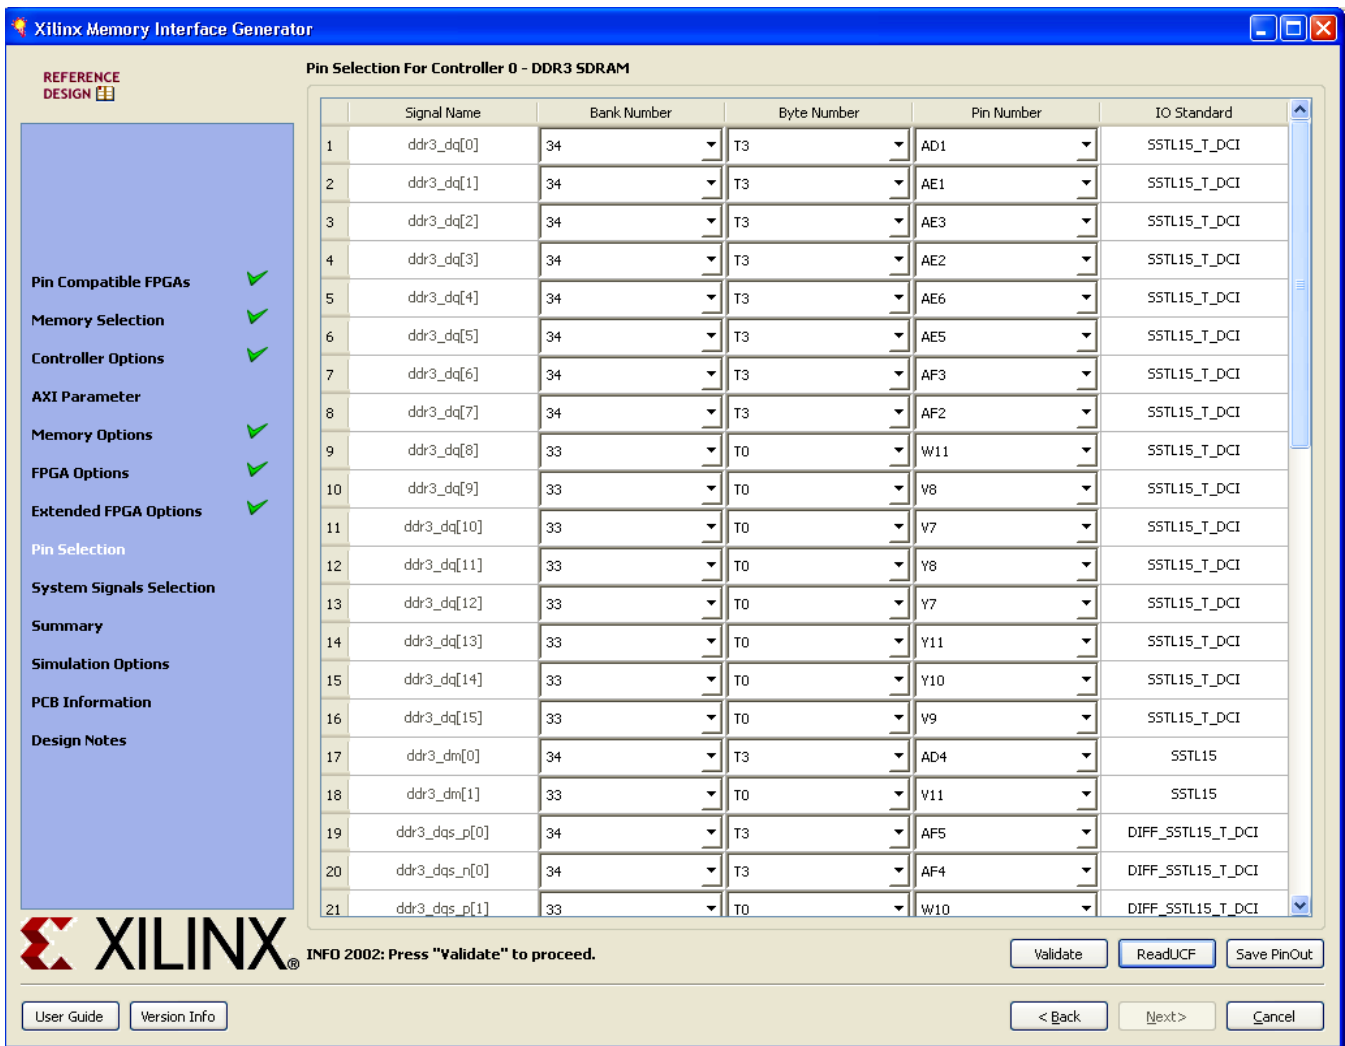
Xilinx Memory Interface Generator

REFERENCE DESIGN

Pin Compatible FPGAs
Memory Selection
Controller Options
AXI Parameter
Memory Options
FPGA Options
Extended FPGA Options
Pin Selection
System Signals Selection
Summary
Simulation Options
PCB Information
Design Notes

XILINX®

Pin Selection For Controller 0 - DDR3 SDRAM

| | Signal Name | Bank Number | Byte Number | Pin Number | IO Standard |
|---|---|---|---|---|---|
| 1 | ddr3_dq[0] | 34 | T3 | AD1 | SSTL15_T_DCI |
| 2 | ddr3_dq[1] | 34 | T3 | AE1 | SSTL15_T_DCI |
| 3 | ddr3_dq[2] | 34 | T3 | AE3 | SSTL15_T_DCI |
| 4 | ddr3_dq[3] | 34 | T3 | AE2 | SSTL15_T_DCI |
| 5 | ddr3_dq[4] | 34 | T3 | AE6 | SSTL15_T_DCI |
| 6 | ddr3_dq[5] | 34 | T3 | AE5 | SSTL15_T_DCI |
| 7 | ddr3_dq[6] | 34 | T3 | AF3 | SSTL15_T_DCI |
| 8 | ddr3_dq[7] | 34 | T3 | AF2 | SSTL15_T_DCI |
| 9 | ddr3_dq[8] | 33 | T0 | W11 | SSTL15_T_DCI |
| 10 | ddr3_dq[9] | 33 | T0 | V8 | SSTL15_T_DCI |
| 11 | ddr3_dq[10] | 33 | T0 | V7 | SSTL15_T_DCI |
| 12 | ddr3_dq[11] | 33 | T0 | Y8 | SSTL15_T_DCI |
| 13 | ddr3_dq[12] | 33 | T0 | Y7 | SSTL15_T_DCI |
| 14 | ddr3_dq[13] | 33 | T0 | Y11 | SSTL15_T_DCI |
| 15 | ddr3_dq[14] | 33 | T0 | Y10 | SSTL15_T_DCI |
| 16 | ddr3_dq[15] | 33 | T0 | V9 | SSTL15_T_DCI |
| 17 | ddr3_dm[0] | 34 | T3 | AD4 | SSTL15 |
| 18 | ddr3_dm[1] | 33 | T0 | V11 | SSTL15 |
| 19 | ddr3_dqs_p[0] | 34 | T3 | AF5 | DIFF_SSTL15_T_DCI |
| 20 | ddr3_dqs_n[0] | 34 | T3 | AF4 | DIFF_SSTL15_T_DCI |
| 21 | ddr3_dqs_p[1] | 33 | T0 | W10 | DIFF_SSTL15_T_DCI |

INFO 2002: Press "Validate" to proceed.

Validate ReadUCF Save PinOut

User Guide Version Info

< Back Next> Cancel